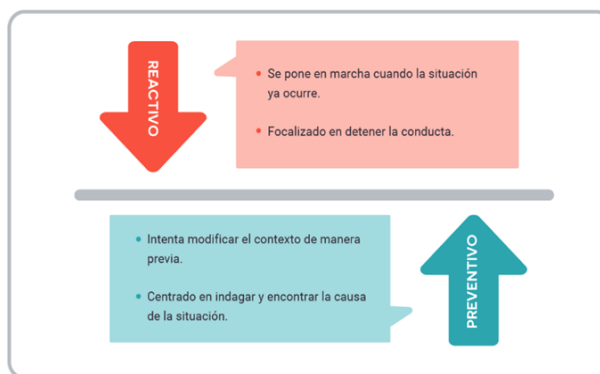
REACTIVO

• Se pone en marcha cuando la situación ya ocurre.

• Focalizado en detener la conducta.

• Intenta modificar el contexto de manera previa.

• Centrado en indagar y encontrar la causa de la situación.

PREVENTIVO